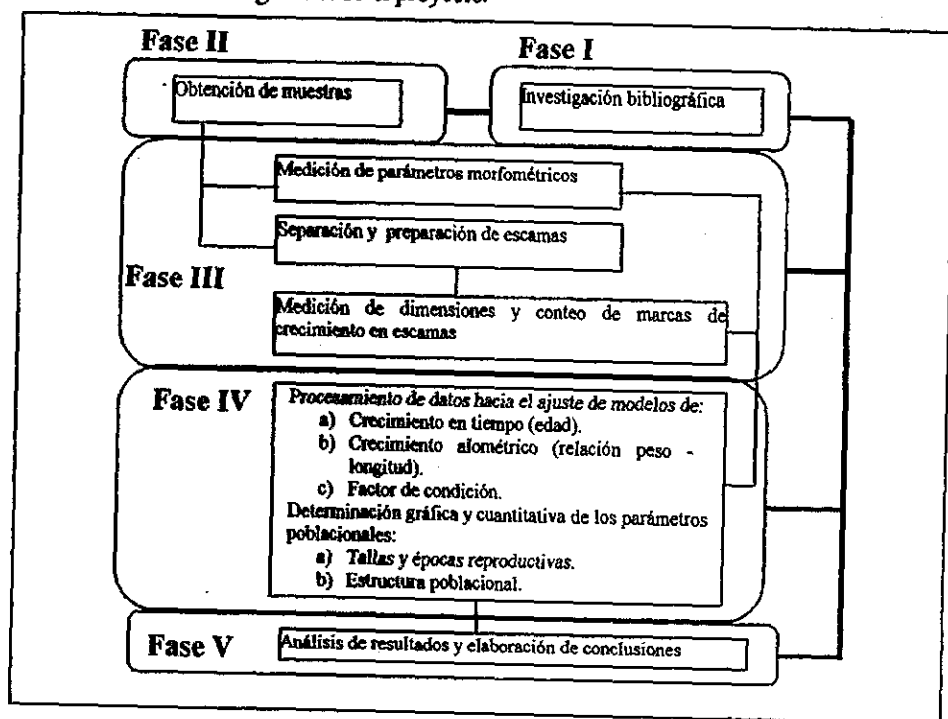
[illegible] proyecto.

Fase II

Fase I

Obtención de muestras

Investigación bibliográfica

Medición de parámetros morfométricos

Separación y preparación de escamas

Fase III

Medición de dimensiones y conteo de marcas de crecimiento en escamas

Fase IV

Procesamiento de datos hacia el ajuste de modelos de:
a) Crecimiento en tiempo (edad).
b) Crecimiento alométrico (relación peso - longitud).
c) Factor de condición.
Determinación gráfica y cuantitativa de los parámetros poblacionales:
a) Tallas y épocas reproductivas.
b) Estructura poblacional.

Fase V

Análisis de resultados y elaboración de conclusiones